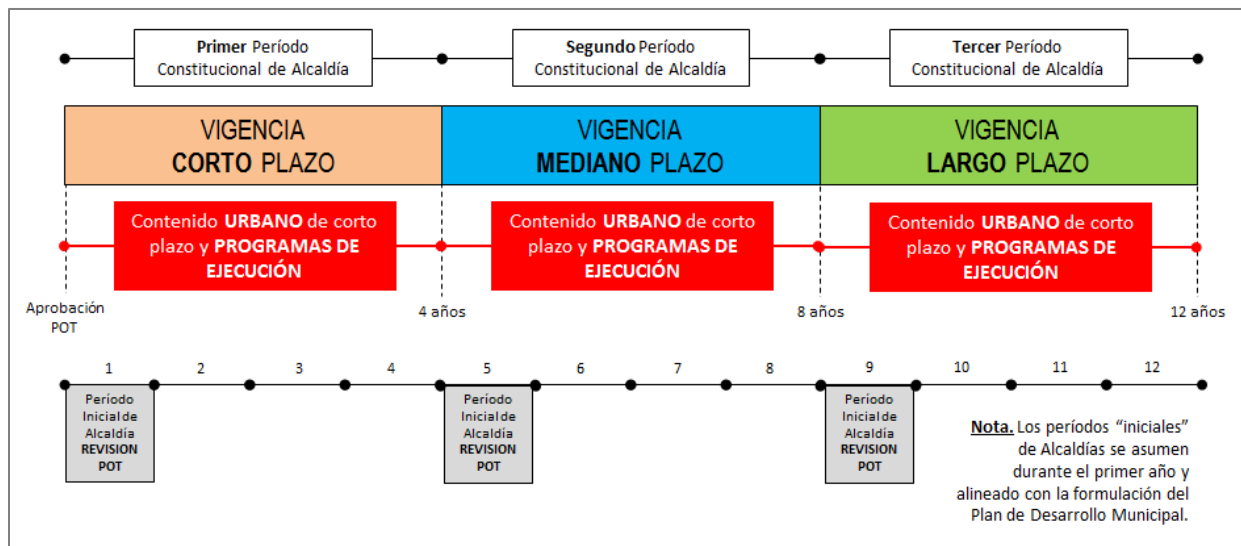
Primer Período Constitucional de Alcaldía

Segundo Período Constitucional de Alcaldía

Tercer Período Constitucional de Alcaldía

VIGENCIA CORTO PLAZO

VIGENCIA MEDIANO PLAZO

VIGENCIA LARGO PLAZO

Contenido URBANO de corto plazo y PROGRAMAS DE EJECUCIÓN

Contenido URBANO de corto plazo y PROGRAMAS DE EJECUCIÓN

Contenido URBANO de corto plazo y PROGRAMAS DE EJECUCIÓN

Aprobación POT

4 años

8 años

12 años

1 2 3 4 5 6 7 8 9 10 11 12

Período Inicial de Alcaldía REVISION POT

Período Inicial de Alcaldía REVISION POT

Período Inicial de Alcaldía REVISION POT

Nota. Los períodos "iniciales" de Alcaldías se asumen durante el primer año y alineado con la formulación del Plan de Desarrollo Municipal.